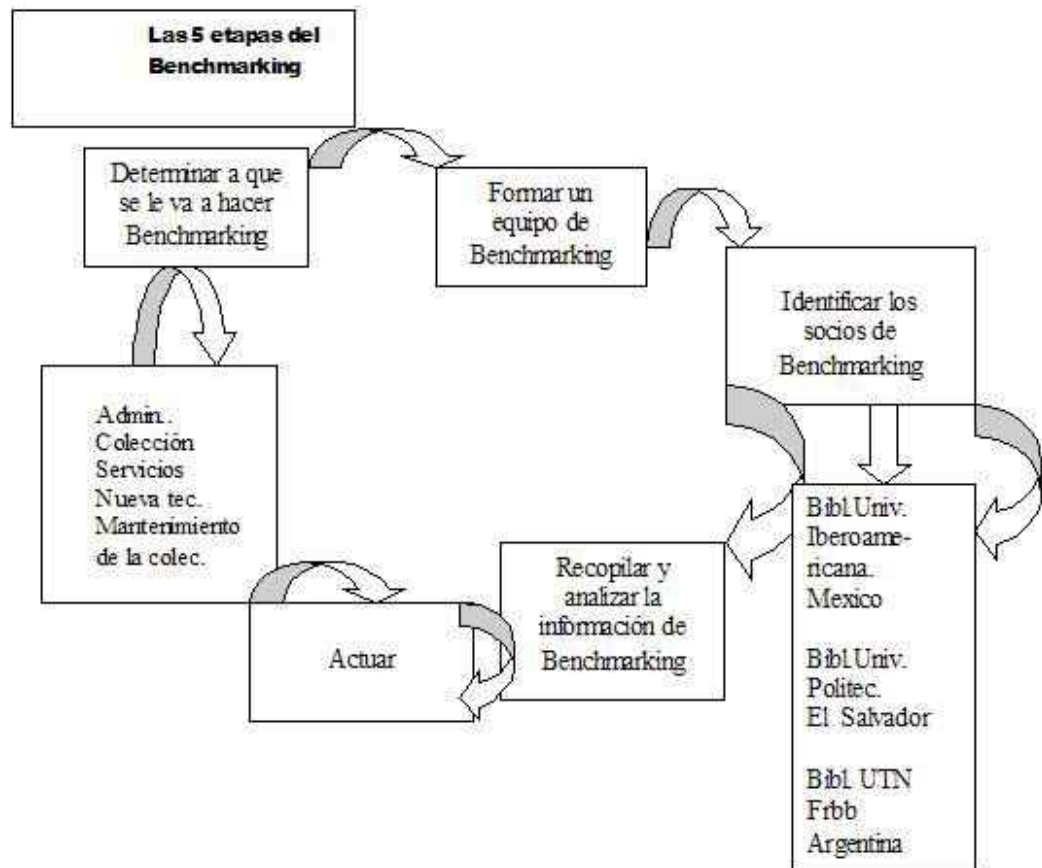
Las 5 etapas del Benchmarking

Determinar a que se le va a hacer Benchmarking

Formar un equipo de Benchmarking

Identificar los socios de Benchmarking

Bibl.Univ. Iberoamericana. Mexico

Bibl.Univ. Politec. El Salvador

Bibl. UTN Frbb Argentina

Recopilar y analizar la información de Benchmarking

Actuar

Admin. Colección Servicios Nueva tec. Manterimiento de la colec.